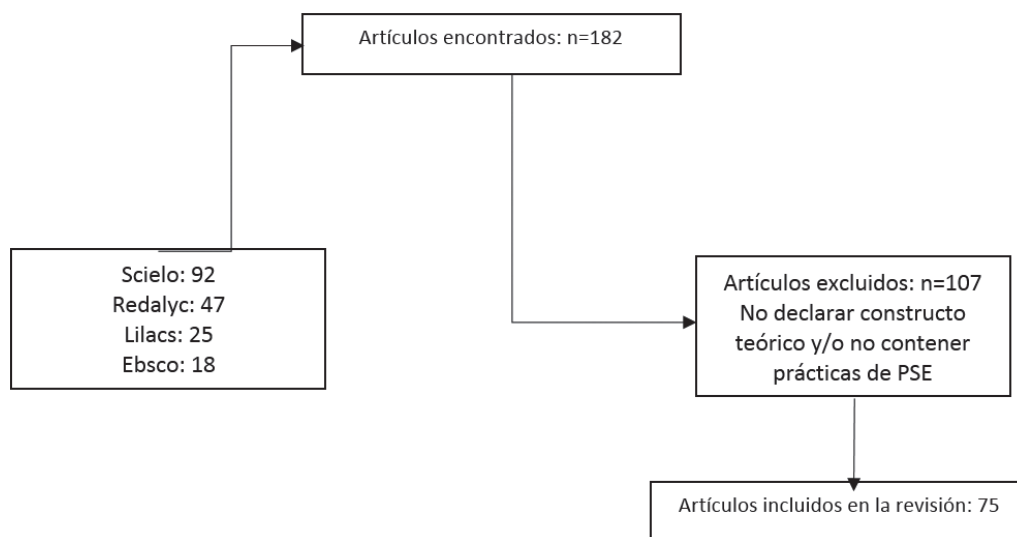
Artículos encontrados: n=182

Scielo: 92
Redalyc: 47
Lilacs: 25
Ebsco: 18

Artículos excluidos: n=107
No declarar constructo teórico y/o no contener prácticas de PSE

Artículos incluidos en la revisión: 75